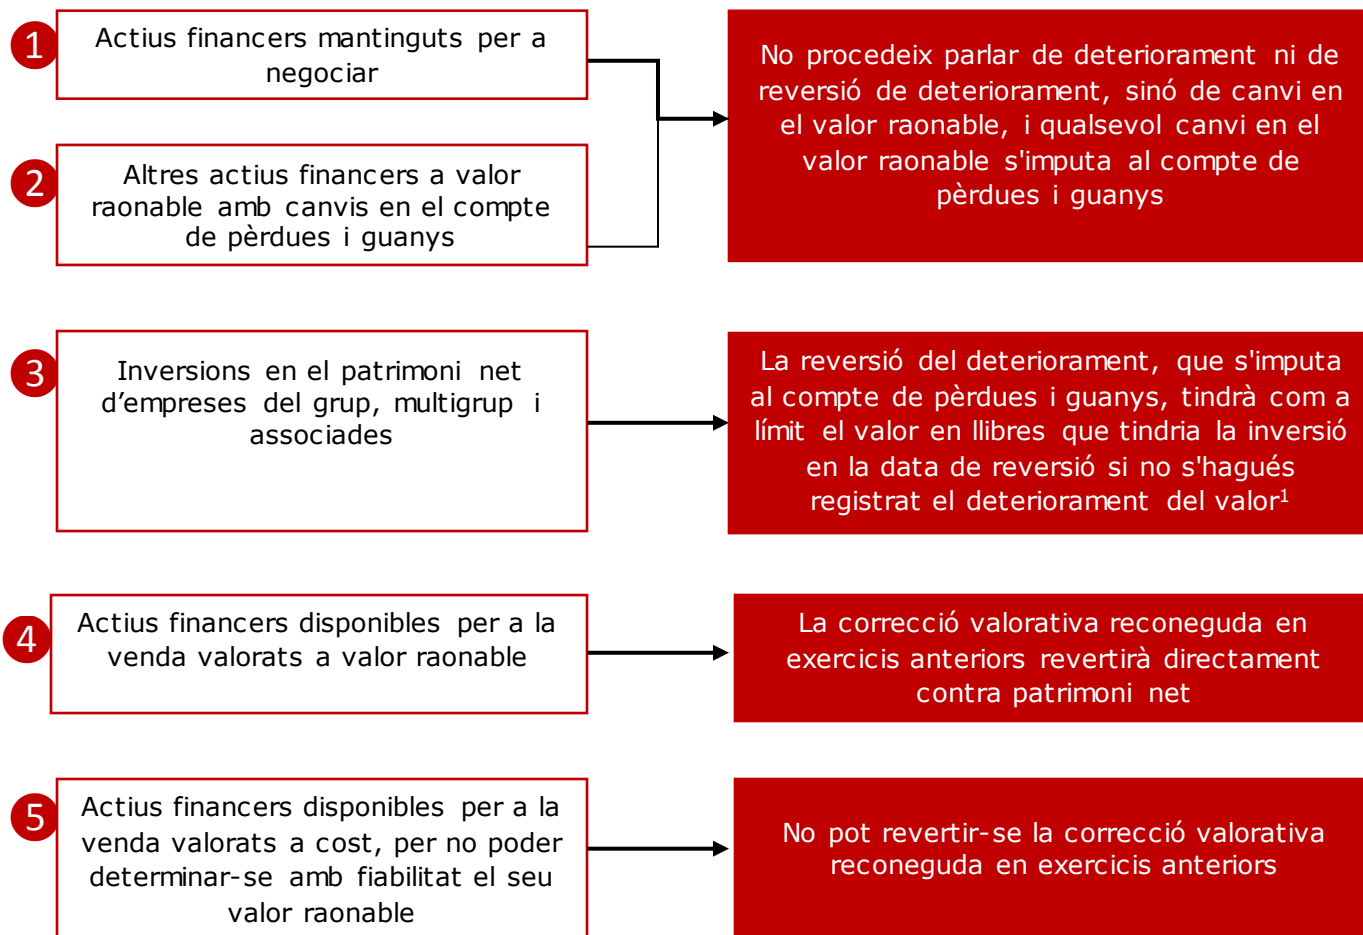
1 Actius financers mantinguts per a negociar

2 Altres actius financers a valor raonable amb canvis en el compte de pèrdues i guanys

No procedeix parlar de deteriorament ni de reversió de deteriorament, sinó de canvi en el valor raonable, i qualsevol canvi en el valor raonable s'imputa al compte de pèrdues i guanys

3 Inversions en el patrimoni net d’empreses del grup, multigrup i associades

La reversió del deteriorament, que s'imputa al compte de pèrdues i guanys, tindrà com a límit el valor en llibres que tindria la inversió en la data de reversió si no s'hagués registrat el deteriorament del valor$^1$

4 Actius financers disponibles per a la venda valorats a valor raonable

La correcció valorativa reconeguda en exercicis anteriors revertirà directament contra patrimoni net

5 Actius financers disponibles per a la venda valorats a cost, per no poder determinar-se amb fiabilitat el seu valor raonable

No pot revertir-se la correcció valorativa reconeguda en exercicis anteriors